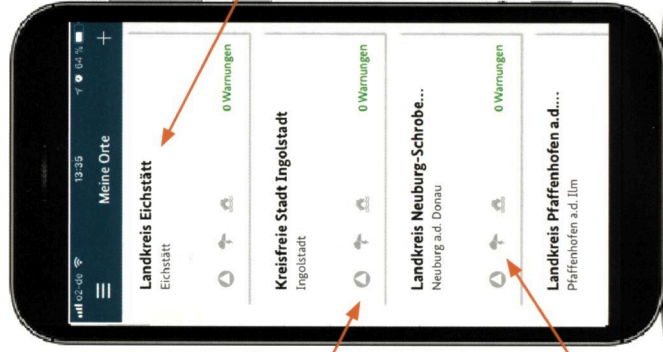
o2-de 13:35 64 %

Meine Orte

+

Landkreis Eichstätt
Eichstätt
0 Warnungen

Kreisfreie Stadt Ingolstadt
Ingolstadt
0 Warnungen

Landkreis Neuburg-Schrobe...
Neuburg a.d. Donau
0 Warnungen

Landkreis Pfaffenhofen a.d....
Pfaffenhofen a.d. Ilm